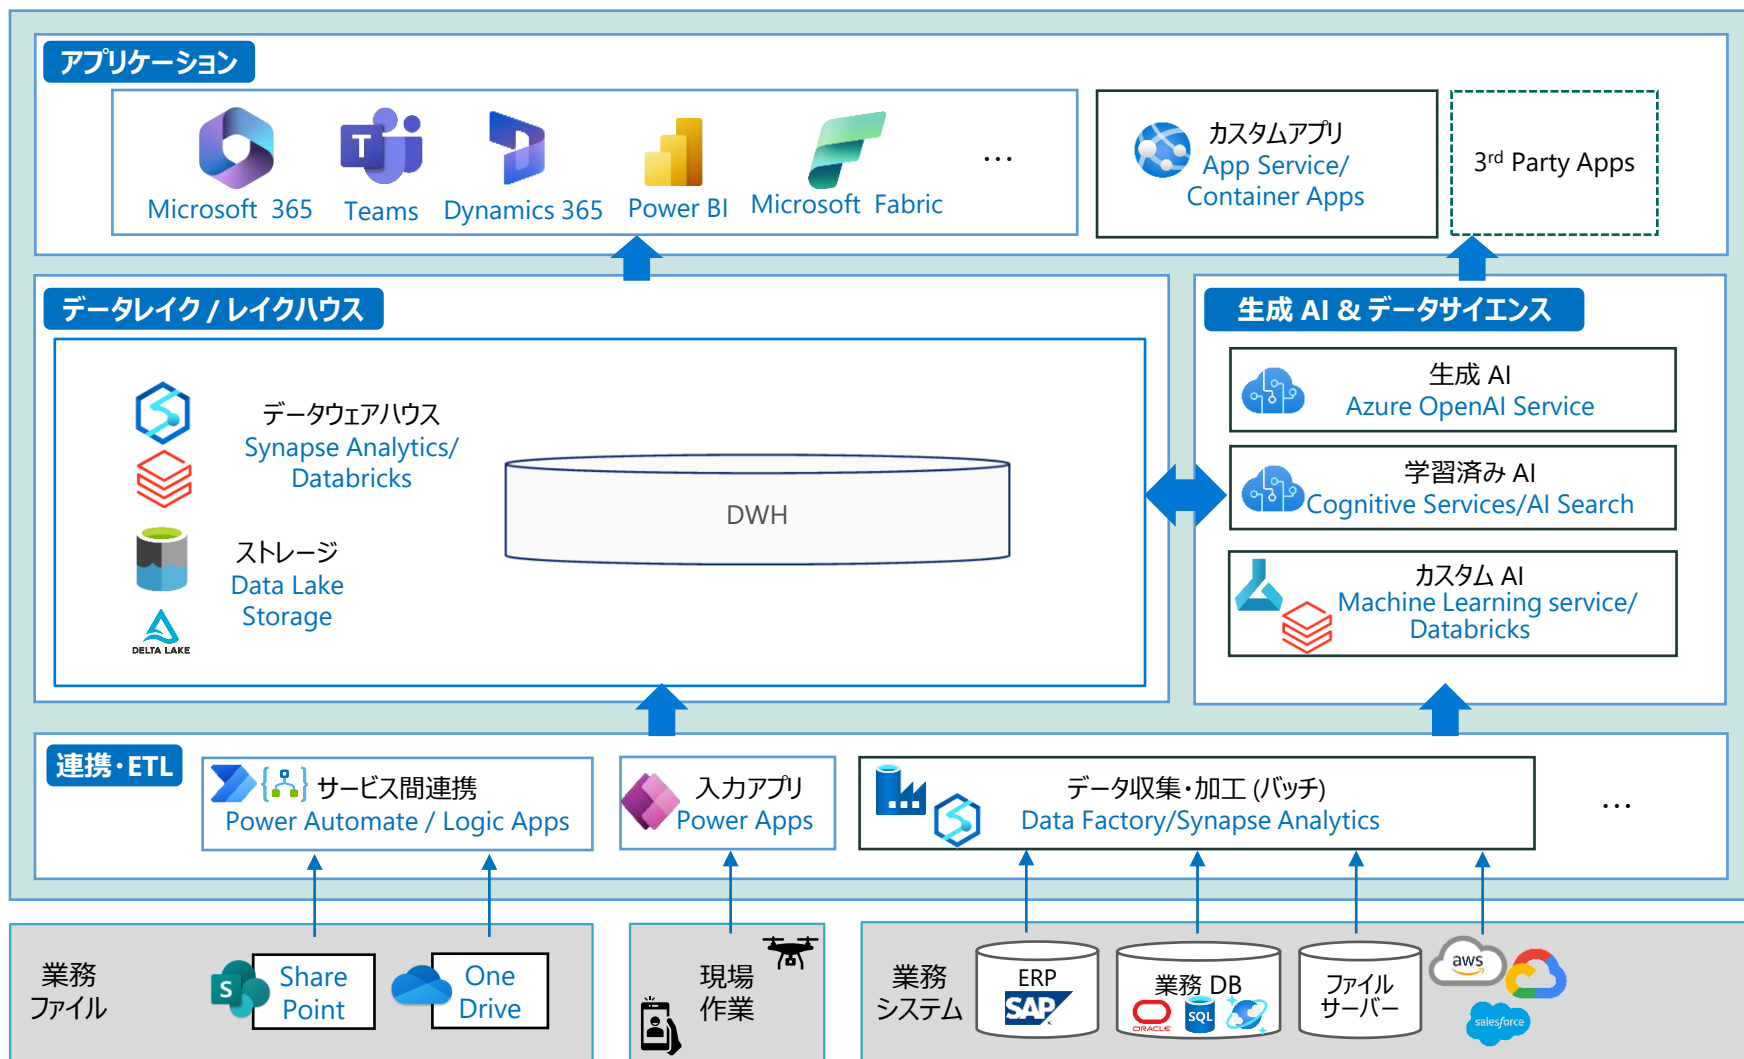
アプリケーション

Microsoft 365 Teams Dynamics 365 Power BI Microsoft Fabric …

カスタムアプリ
App Service/
Container Apps

3$^{rd}$ Party Apps

データレイク / レイクハウス

データウェアハウス
Synapse Analytics/
Databricks

DWH

ストレージ
Data Lake
Storage

DELTA LAKE

生成 AI & データサイエンス

生成 AI
Azure OpenAI Service

学習済み AI
Cognitive Services/AI Search

カスタム AI
Machine Learning service/
Databricks

連携・ETL

サービス間連携
Power Automate / Logic Apps

入力アプリ
Power Apps

データ収集・加工 (バッチ)
Data Factory/Synapse Analytics

…

業務
ファイル

Share
Point

One
Drive

現場
作業

業務
システム

ERP
SAP

業務 DB
ORACLE SQL

ファイル
サーバー

aws

salesforce